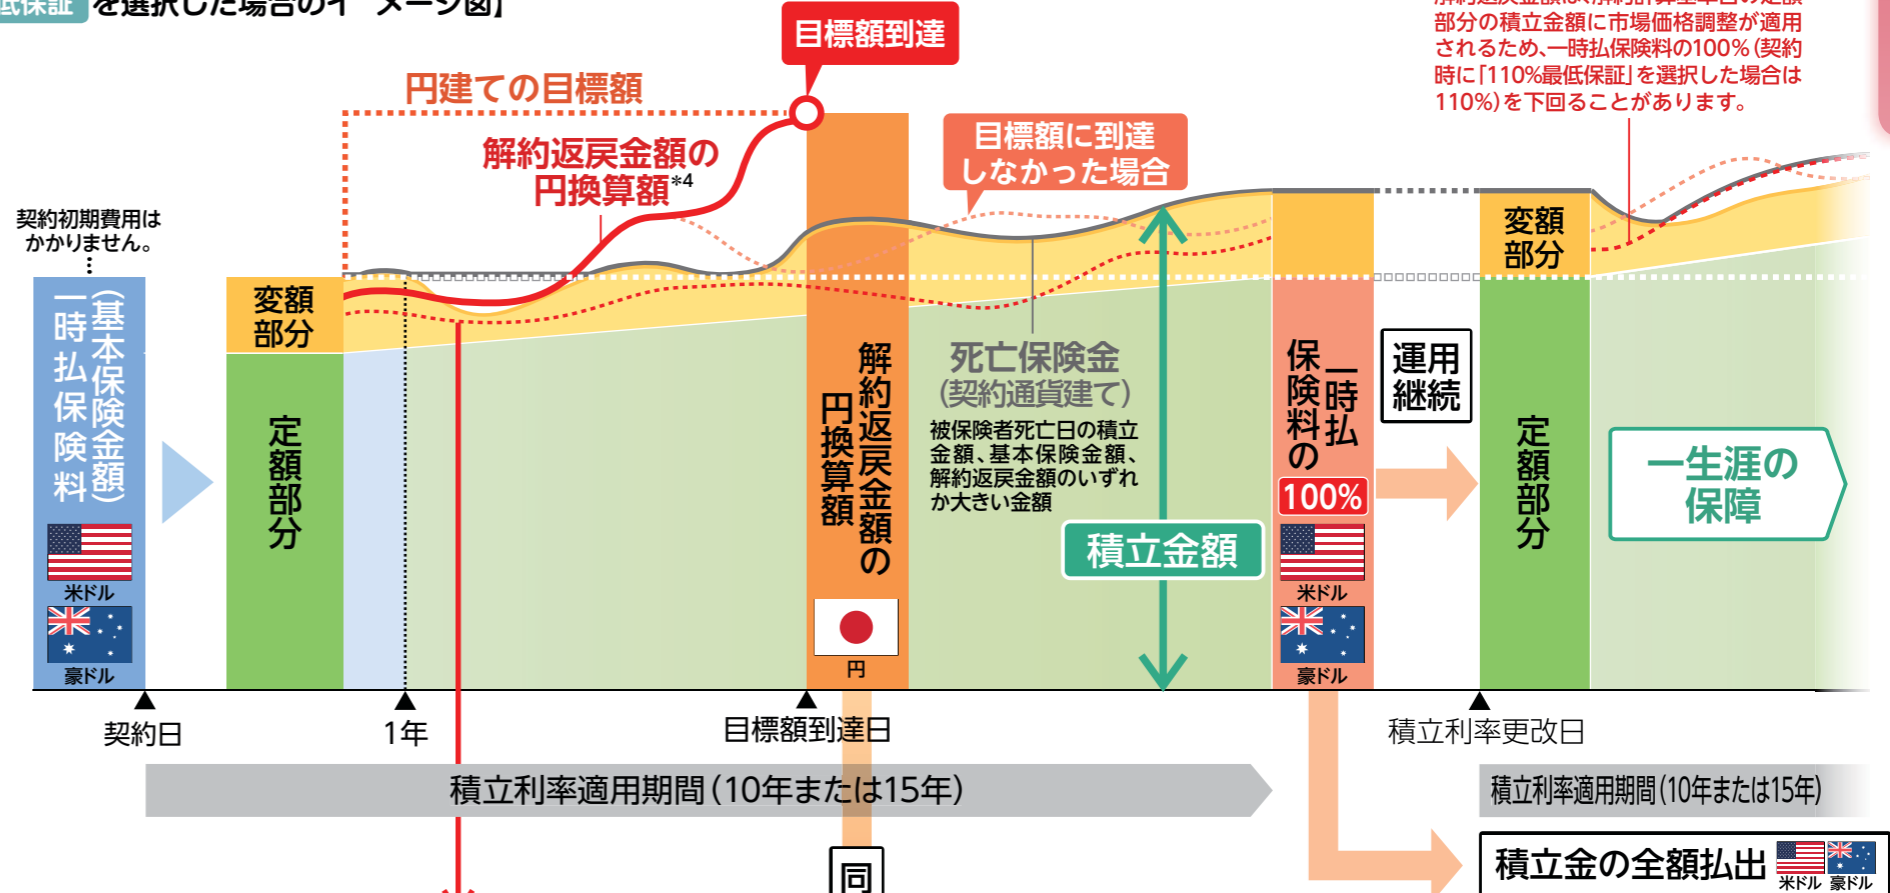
低保証」を選択した場合のイメージ図」

目標額到達

円建ての目標額

解約返戻金額の円換算額$^{*4}$

目標額に到達しなかった場合

解約返戻金額は(解約計算基準日の)... 部分の積立金額に市場価格調整が適用されるため、一時払保険料の100%(契約時に「110%最低保証」を選択した場合は110%)を下回ることがあります。

契約初期費用はかかりません。

一時払保険料(基本保険金額)

米ドル

豪ドル

変額部分

定額部分

解約返戻金額の円換算額

円

死亡保険金(契約通貨建て)

被保険者死亡日の積立金額、基本保険金額、解約返戻金額のいずれか大きい金額

積立金額

一時払保険料の100%

米ドル

豪ドル

運用継続

変額部分

定額部分

一生涯の保障

契約日

1年

目標額到達日

積立利率更改日

積立利率適用期間(10年または15年)

積立利率適用期間(10年または15年)

同

積立金の全額払出

米ドル 豪ドル